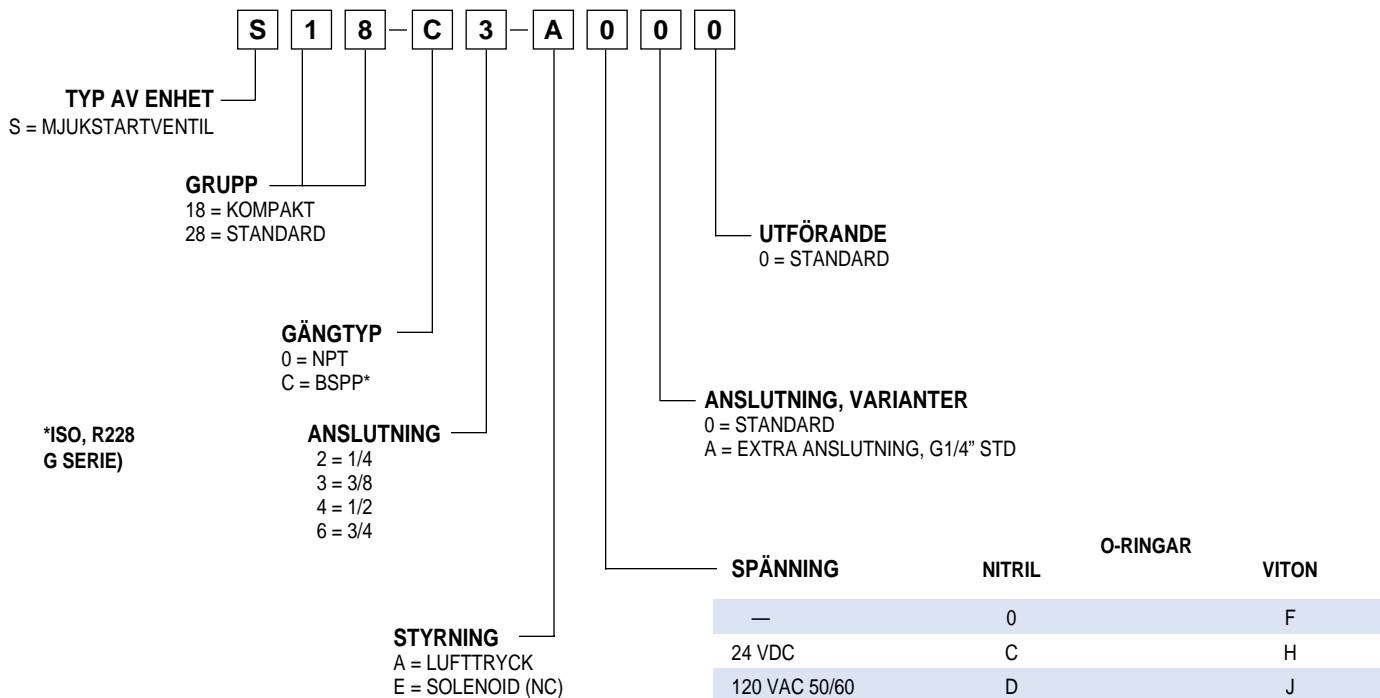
S 1 8 – C 3 – A 0 0 0

TYP AV ENHET
S = MJUKSTARTVENTIL

GRUPP
18 = KOMPAKT
28 = STANDARD

UTFÖRANDE
0 = STANDARD

GÄNGTYP
0 = NPT
C = BSPP*

ANSLUTNING, VARIANTER
0 = STANDARD
A = EXTRA ANSLUTNING, G1/4” STD

*ISO, R228
G SERIE)

ANSLUTNING
2 = 1/4
3 = 3/8
4 = 1/2
6 = 3/4

O-RINGAR

| SPÄNNING | NITRIL | VITON |
|---|---|---|
| — | 0 | F |
| 24 VDC | C | H |
| 120 VAC 50/60 | D | J |

STYRNING
A = LUFTTRYCK
E = SOLENOID (NC)